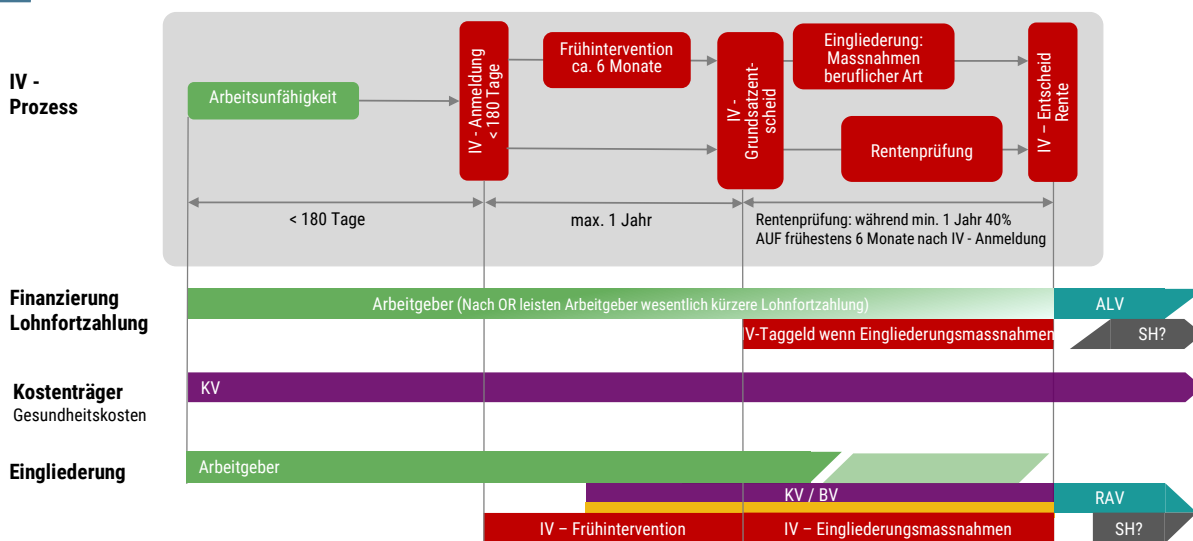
IV - Prozess

Arbeitsunfähigkeit

IV - Anmeldung < 180 Tage

Frühintervention ca. 6 Monate

IV - Grundsatzentscheid

Eingliederung: Massnahmen beruflicher Art

Rentenprüfung

IV – Entscheid Rente

< 180 Tage

max. 1 Jahr

Rentenprüfung: während min. 1 Jahr 40% AUF frühestens 6 Monate nach IV - Anmeldung

Finanzierung Lohnfortzahlung

Arbeitgeber (Nach OR leisten Arbeitgeber wesentlich kürzere Lohnfortzahlung)

ALV

IV-Taggeld wenn Eingliederungsmassnahmen

SH?

Kostenträger
Gesundheitskosten

KV

Eingliederung

Arbeitgeber

KV / BV

RAV

IV – Frühintervention

IV – Eingliederungsmassnahmen

SH?